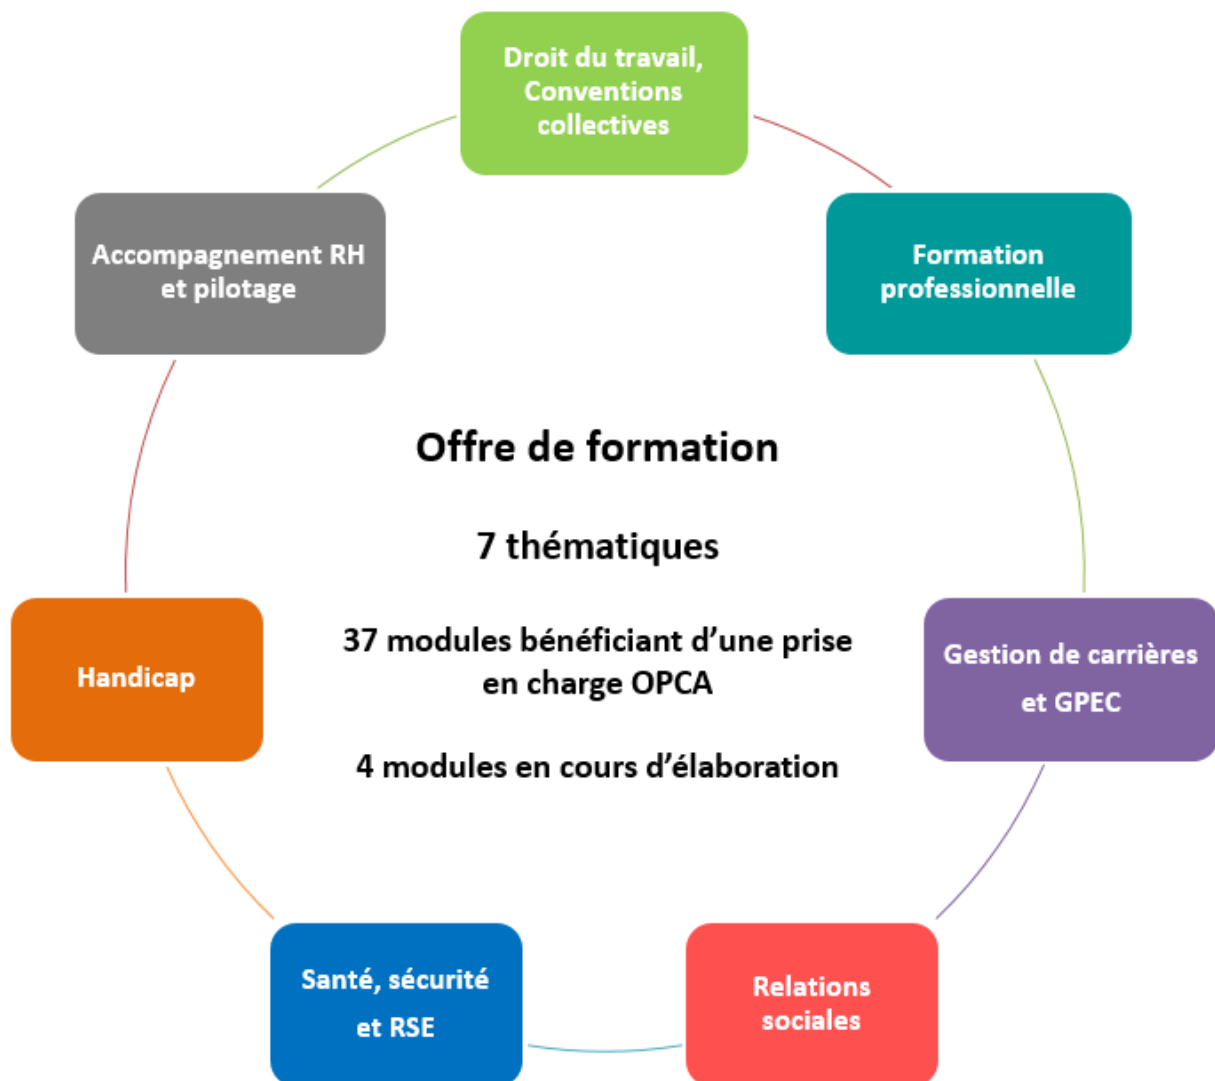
Droit du travail, Conventions collectives

Formation professionnelle

Gestion de carrières et GPEC

Relations sociales

Santé, sécurité et RSE

Handicap

Accompagnement RH et pilotage

Offre de formation

7 thématiques

37 modules bénéficiant d'une prise en charge OPCA

4 modules en cours d'élaboration